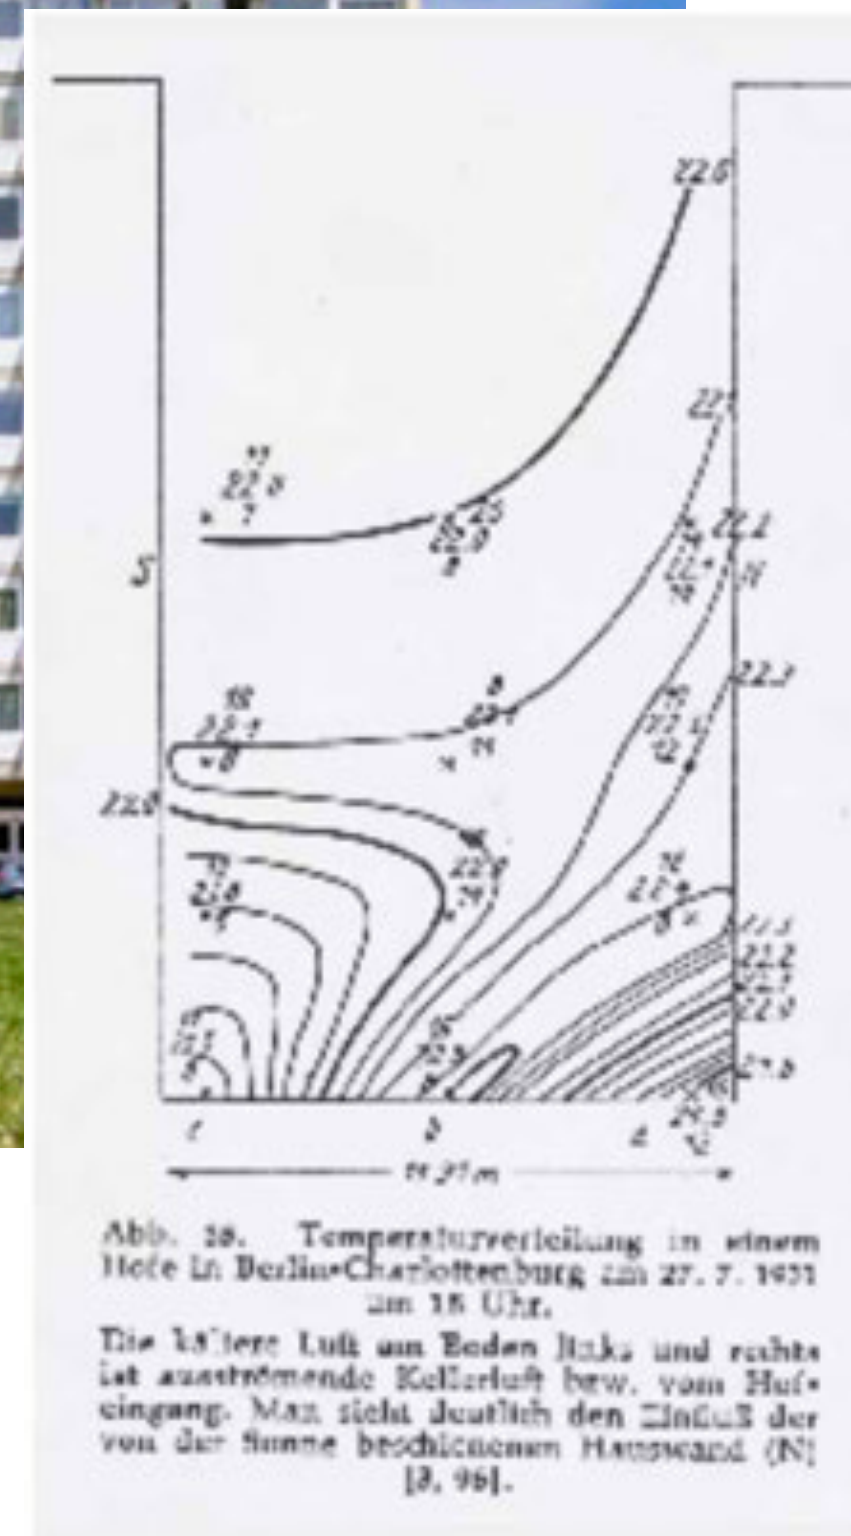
22.6

22.5

22.8

22.5
22.9

22.1

S

22.3

22.7

22.8

22.8

22.3

22.2

22.0

1

2

3

14.25 m

Abb. 28. Temperaturverteilung in einem Hofe in Berlin-Charlottenburg am 27. 7. 1931 um 18 Uhr.

Die kältere Luft am Boden links und rechts ist ausströmende Kellerluft bzw. vom Hofeingang. Man sieht deutlich den Einfluß der von der Sonne beschienenen Hauswand (N) [3, 96].